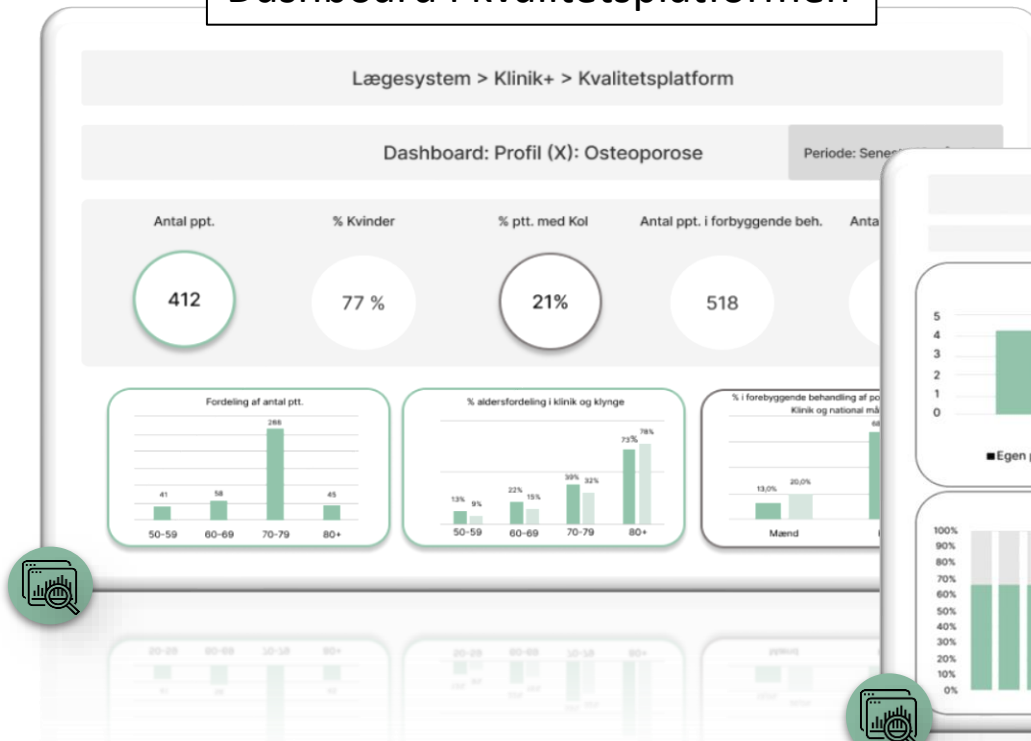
Dashboard i Kvalitetsplatformen

Lægesystem > Klinik+ > Kvalitetsplatform

Dashboard: Profil (X): Osteoporose

Periode: Senes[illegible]

Antal ppt.
412

% Kvinder
77 %

% ptt. med Kol
21%

Antal ppt. i forbyggende beh.
518

Anta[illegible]

Fordeling af antal ptt.

41 58 266 45

50-59 60-69 70-79 80+

% aldersfordeling i klinik og klynge

13% 9% 22% 15% 39% 32% 73% 78%

50-59 60-69 70-79 80+

% i forebyggende behandling af po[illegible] Klinik og national må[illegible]

13,0% 20,0% 68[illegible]

Mænd

5 4 3 2 1 0

Egen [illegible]

100% 90% 80% 70% 60% 50% 40% 30% 20% 10% 0%